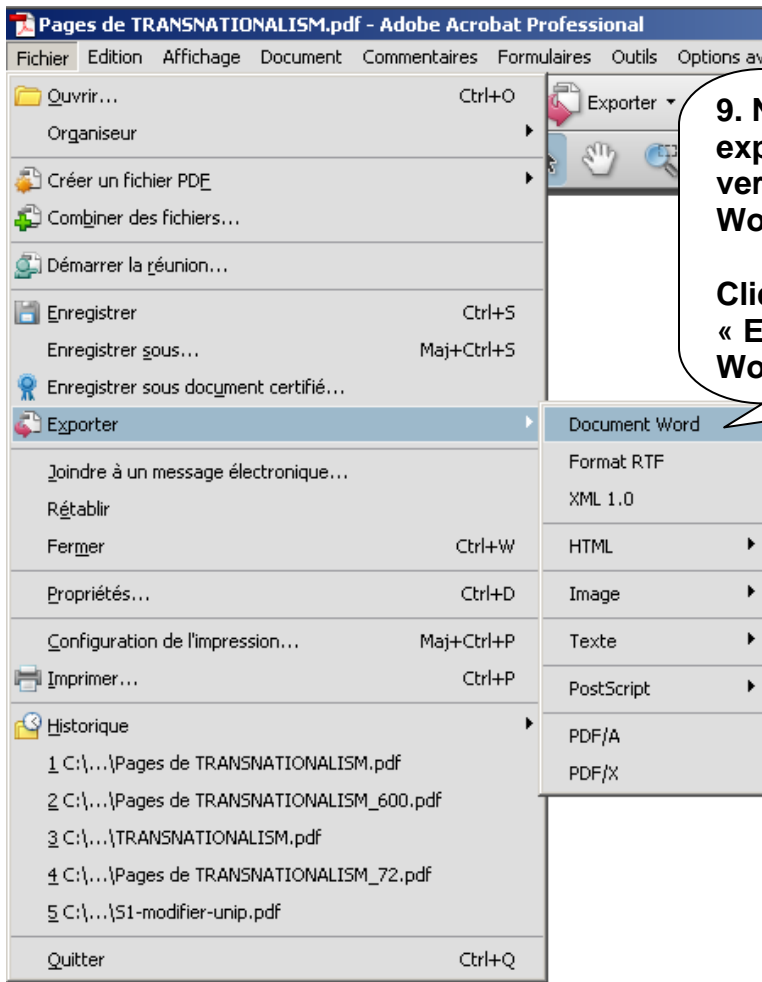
Pages de TRANSNATIONALISM.pdf - Adobe Acrobat Professional

Fichier Edition Affichage Document Commentaires Formulaires Outils Options av

Ouvrir... Ctrl+O
Organiseur
Créer un fichier PDF
Combiner des fichiers...
Démarrer la réunion...
Enregistrer Ctrl+S
Enregistrer sous... Maj+Ctrl+S
Enregistrer sous document certifié...
Exporter
Joindre à un message électronique...
Rétablir
Fermer Ctrl+W
Propriétés... Ctrl+D
Configuration de l'impression... Maj+Ctrl+P
Imprimer... Ctrl+P
Historique
1 C:\...\Pages de TRANSNATIONALISM.pdf
2 C:\...\Pages de TRANSNATIONALISM_600.pdf
3 C:\...\TRANSNATIONALISM.pdf
4 C:\...\Pages de TRANSNATIONALISM_72.pdf
5 C:\...\S1-modifier-unip.pdf
Quitter Ctrl+Q

Exporter

Document Word
Format RTF
XML 1.0
HTML
Image
Texte
PostScript
PDF/A
PDF/X

9. N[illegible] exp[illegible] ver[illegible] Wo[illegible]

Cli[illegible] « E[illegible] Wo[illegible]